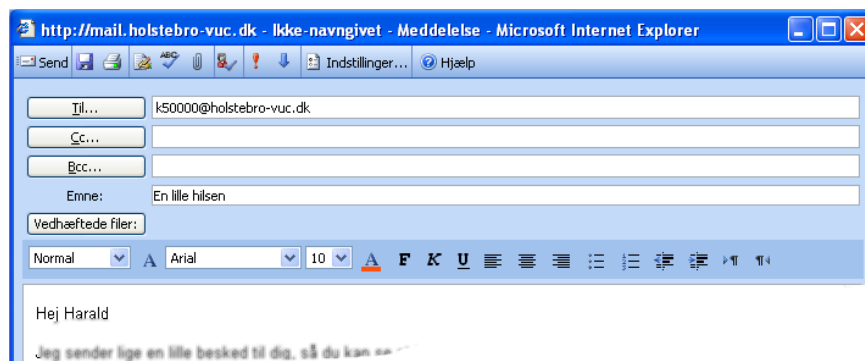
http://mail.holstebro-vuc.dk - Ikke-navngivet - Meddelelse - Microsoft Internet Explorer

Send Indstillinger... Hjælp

Til... k50000@holstebro-vuc.dk

Cc...

Bcc...

Emne: En lille hilsen

Vedhæftede filer:

Normal Arial 10 F K U

Hej Harald

Jeg sender lige en lille besked til dig, så du kan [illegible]